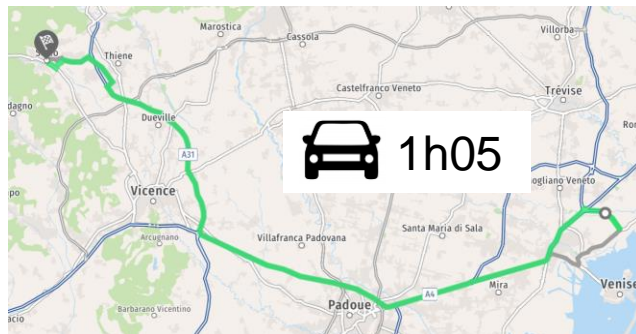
Marostica
Cassola
Villorba
Thiene
dagno
Castelfranco Veneto
Trévise
Ron
Dueville
1h05
A31
ogliano Veneto
Vicence
po
Arcugnano
Villafranca Padovana
Santa Maria di Sala
Mira
Venise
Padoue
A4
Barbarano Vicentino